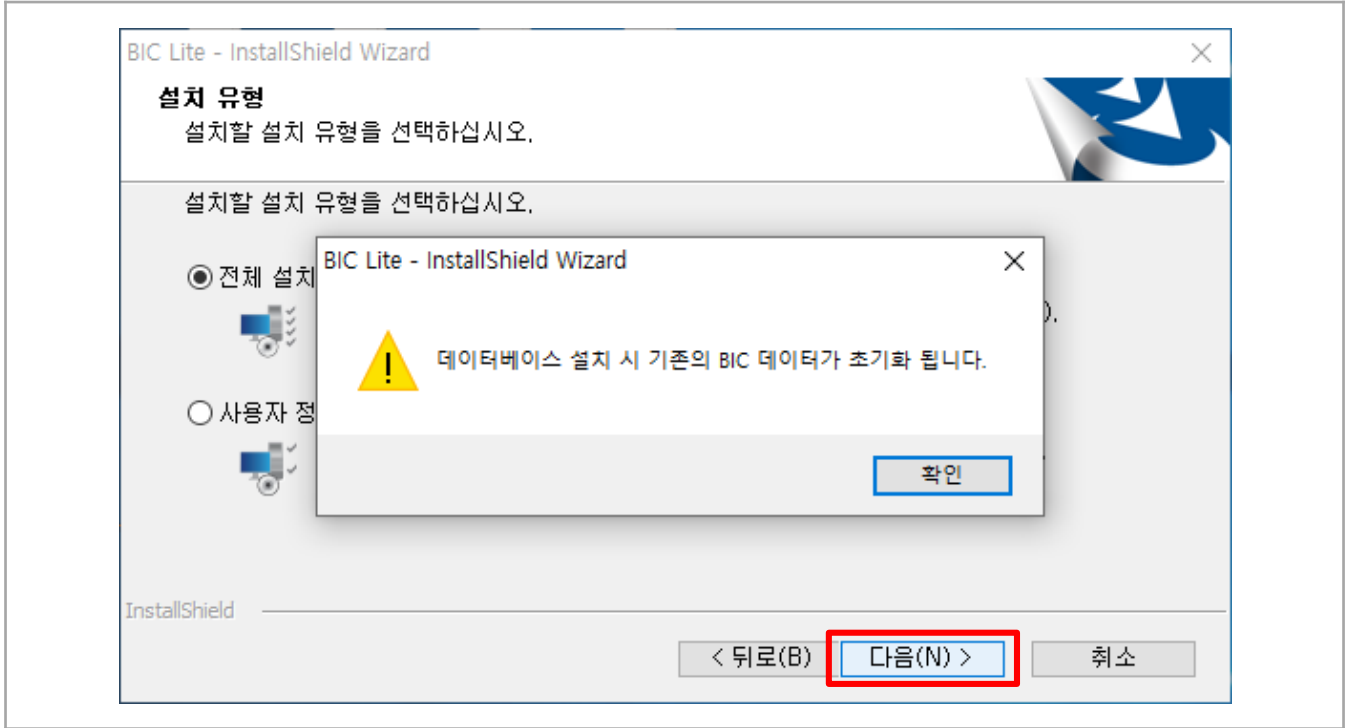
BIC Lite - InstallShield Wizard

설치 유형
설치할 설치 유형을 선택하십시오.

설치할 설치 유형을 선택하십시오.

전체 설치

).

사용자 정

BIC Lite - InstallShield Wizard

데이터베이스 설치 시 기존의 BIC 데이터가 초기화 됩니다.

확인

InstallShield

< 뒤로(B) 다음(N) > 취소